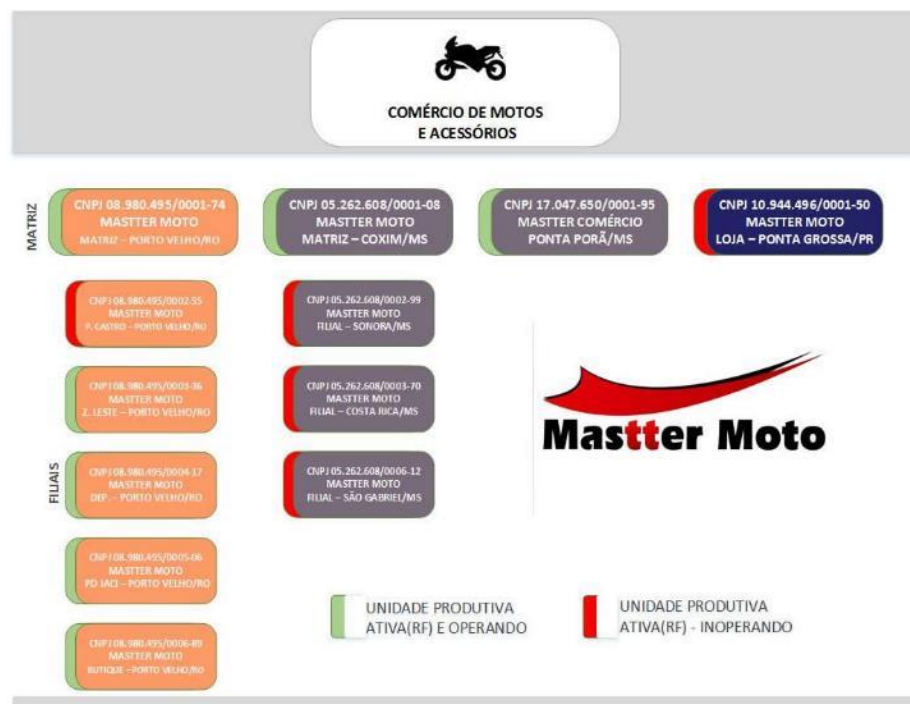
COMÉRCIO DE MOTOS E ACESSÓRIOS

MATRIZ

CNPJ 08.980.495/0001-74
MASTTER MOTO
MATRIZ – PORTO VELHO/RO

CNPJ 05.262.608/0001-08
MASTTER MOTO
MATRIZ – COXIM/MS

CNPJ 17.047.650/0001-95
MASTTER COMÉRCIO
PONTA PORÃ/MS

CNPJ 10.944.496/0001-50
MASTTER MOTO
LOJA – PONTA GROSSA/PR

FILIAIS

CNPJ 08.980.495/0002-55
MASTTER MOTO
P. CASTRO – PORTO VELHO/RO

CNPJ 08.980.495/0003-36
MASTTER MOTO
Z. LESTE – PORTO VELHO/RO

CNPJ 08.980.495/0004-17
MASTTER MOTO
DEP. – PORTO VELHO/RO

CNPJ 08.980.495/0005-06
MASTTER MOTO
PD IACI – PORTO VELHO/RO

CNPJ 08.980.495/0006-89
MASTTER MOTO
BUTIQUE – PORTO VELHO/RO

CNPJ 05.262.608/0002-99
MASTTER MOTO
FILIAL – SONORA/MS

CNPJ 05.262.608/0003-70
MASTTER MOTO
FILIAL – COSTA RICA/MS

CNPJ 05.262.608/0006-12
MASTTER MOTO
FILIAL – SÃO GABRIEL/MS

Mastter Moto

UNIDADE PRODUTIVA ATIVA(RF) E OPERANDO

UNIDADE PRODUTIVA ATIVA(RF) - INOPERANDO